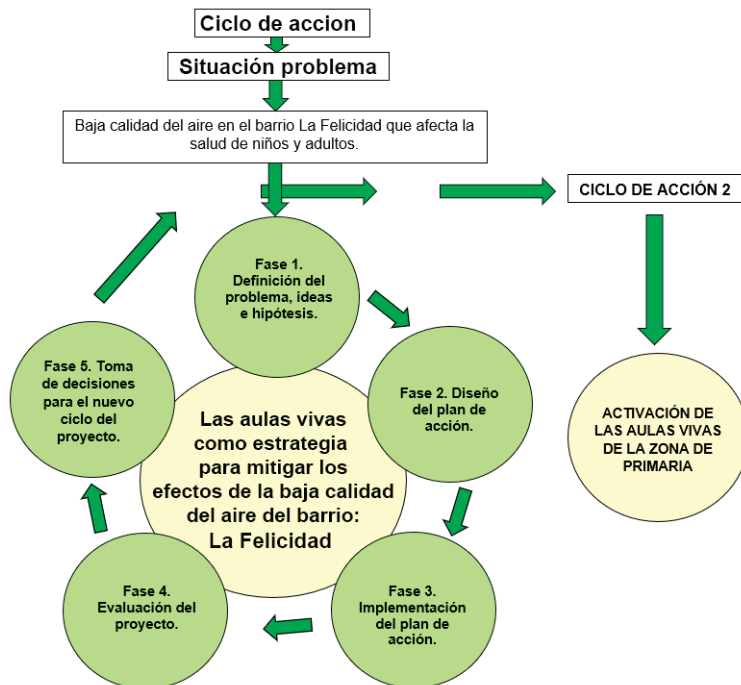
Ciclo de accion

Situación problema

Baja calidad del aire en el barrio La Felicidad que afecta la salud de niños y adultos.

CICLO DE ACCIÓN 2

Fase 1. Definición del problema, ideas e hipótesis.

Fase 2. Diseño del plan de acción.

Fase 3. Implementación del plan de acción.

Fase 4. Evaluación del proyecto.

Fase 5. Toma de decisiones para el nuevo ciclo del proyecto.

Las aulas vivas como estrategia para mitigar los efectos de la baja calidad del aire del barrio: La Felicidad

ACTIVACIÓN DE LAS AULAS VIVAS DE LA ZONA DE PRIMARIA